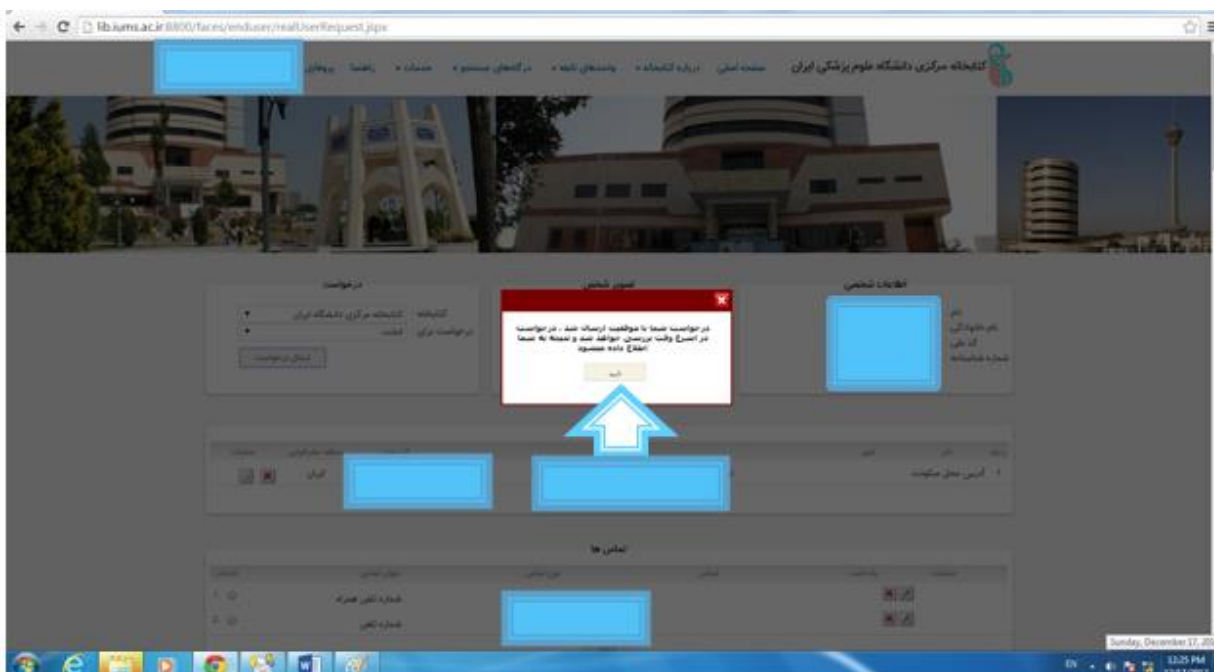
lib.iums.ac.ir:8800/faces/enduser/realUserRequest.jspx

کتابخانه مرکزی دانشگاه علوم پزشکی ایران
صفحه اصلی | درباره کتابخانه | واحدهای تابعه | درگاههای جستجو | خدمات | راهنما | پیوندها

اطلاعات شخصی
نام
نام خانوادگی
کد ملی
شماره شناسنامه

تصویر شخصی

درخواست
کتابخانه: کتابخانه مرکزی دانشگاه ایران
درخواست برای: عضویت
ارسال درخواست

درخواست شما با موفقیت ارسال شد . درخواست در اسرع وقت بررسی خواهد شد و نتیجه به شما اطلاع داده خواهد شد
تایید

ردیف | نام | نوع | محله سازمانی | عملیات
1 آدرس محل سکونت | ایران

تماس ها
عملیات | پیش فرض | تماس | نوع تماس | عنوان تماس | عملیات
شماره تلفن همراه
شماره تلفن

EN 12:25 PM
Sunday, December 17, 20